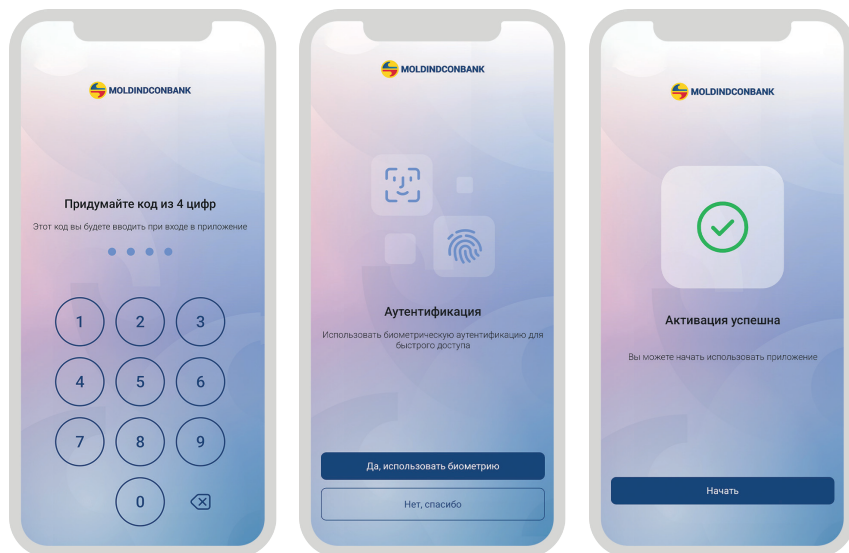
MOLDINDCONBANK

Придумайте код из 4 цифр

Этот код вы будете вводить при входе в приложение

1 2 3
4 5 6
7 8 9
0

MOLDINDCONBANK

Аутентификация

Использовать биометрическую аутентификацию для быстрого доступа

Да, использовать биометрию

Нет, спасибо

MOLDINDCONBANK

Активация успешна

Вы можете начать использовать приложение

Начать